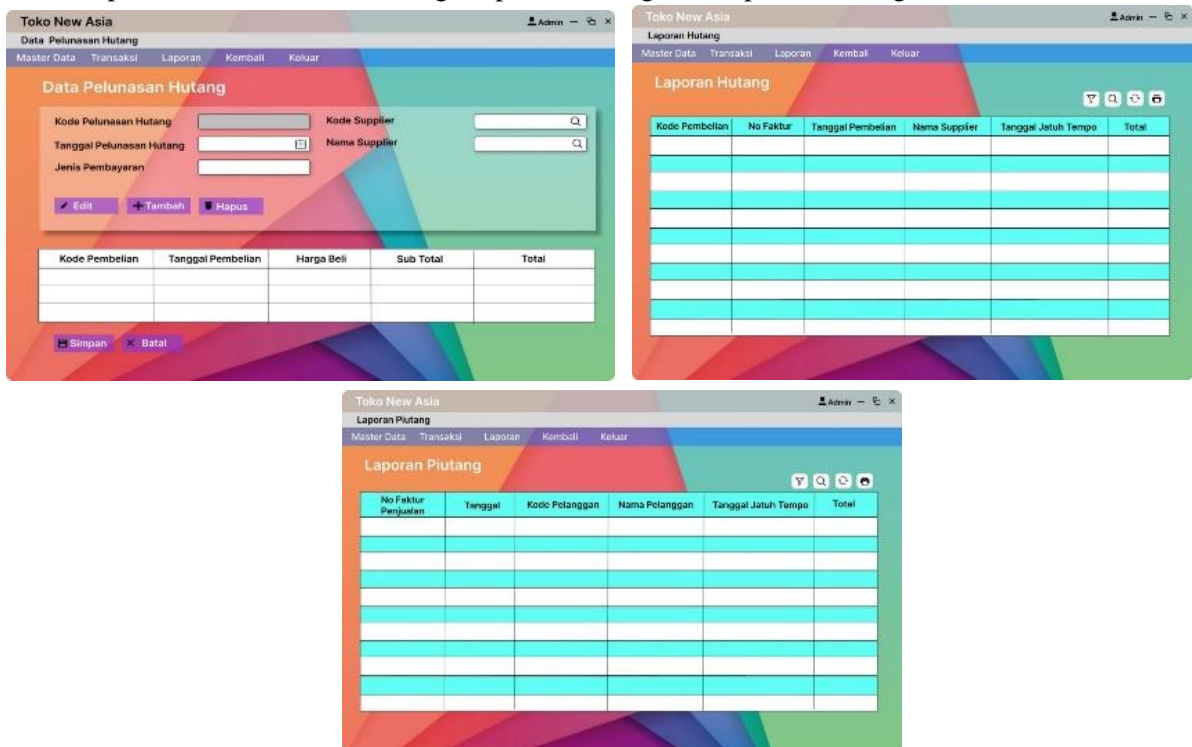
Toko New Asia
Admin — ⧉ ×
Data Pelunasan Hutang
Master Data Transaksi Laporan Kembali Keluar

Data Pelunasan Hutang

Kode Pelunasan Hutang
Tanggal Pelunasan Hutang
Jenis Pembayaran
Kode Supplier
Nama Supplier

Edit + Tambah Hapus

| Kode Pembelian | Tanggal Pembelian | Harga Beli | Sub Total | Total |
|---|---|---|---|---|
| | | | | |
| | | | | |
| | | | | |

Simpan × Batal

Toko New Asia
Admin — ⧉ ×
Laporan Hutang
Master Data Transaksi Laporan Kembali Keluar

Laporan Hutang

| Kode Pembelian | No Faktur | Tanggal Pembelian | Nama Supplier | Tanggal Jatuh Tempo | Total |
|---|---|---|---|---|---|
| | | | | | |

Toko New Asia
Admin — ⧉ ×
Laporan Piutang
Master Data Transaksi Laporan Kembali Keluar

Laporan Piutang

| No Faktur Penjualan | Tanggal | Kode Pelanggan | Nama Pelanggan | Tanggal Jatuh Tempo | Total |
|---|---|---|---|---|---|
| | | | | | |